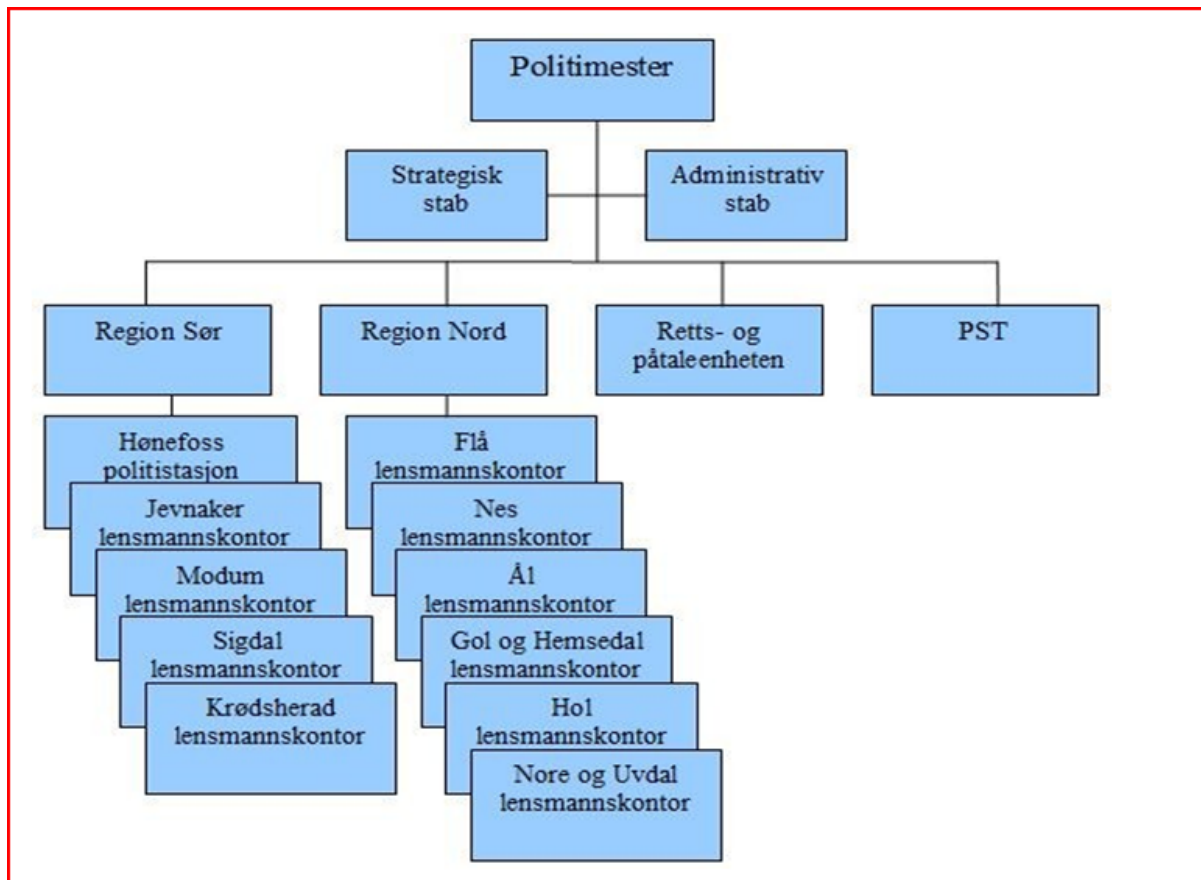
Politimester

Strategisk stab

Administrativ stab

Region Sør

Region Nord

Retts- og påtaleenheten

PST

Hønefoss politistasjon

Jevnaker lensmannskontor

Modum lensmannskontor

Sigdal lensmannskontor

Krødsherad lensmannskontor

Flå lensmannskontor

Nes lensmannskontor

Ål lensmannskontor

Gol og Hemsedal lensmannskontor

Hol lensmannskontor

Nore og Uvdal lensmannskontor